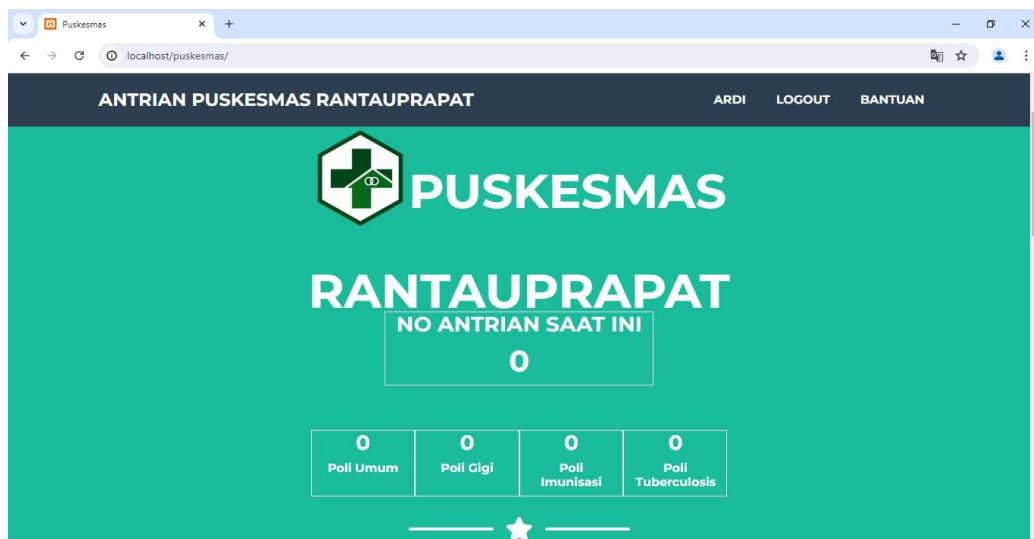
Puskesmas
localhost/puskesmas/

ANTRIAN PUSKESMAS RANTAUPRAPAT
ARDI
LOGOUT
BANTUAN

PUSKESMAS

RANTAUPRAPAT

NO ANTRIAN SAAT INI
0

| 0 Poli Umum | 0 Poli Gigi | 0 Poli Imunisasi | 0 Poli Tuberculosis |
|---|---|---|---|